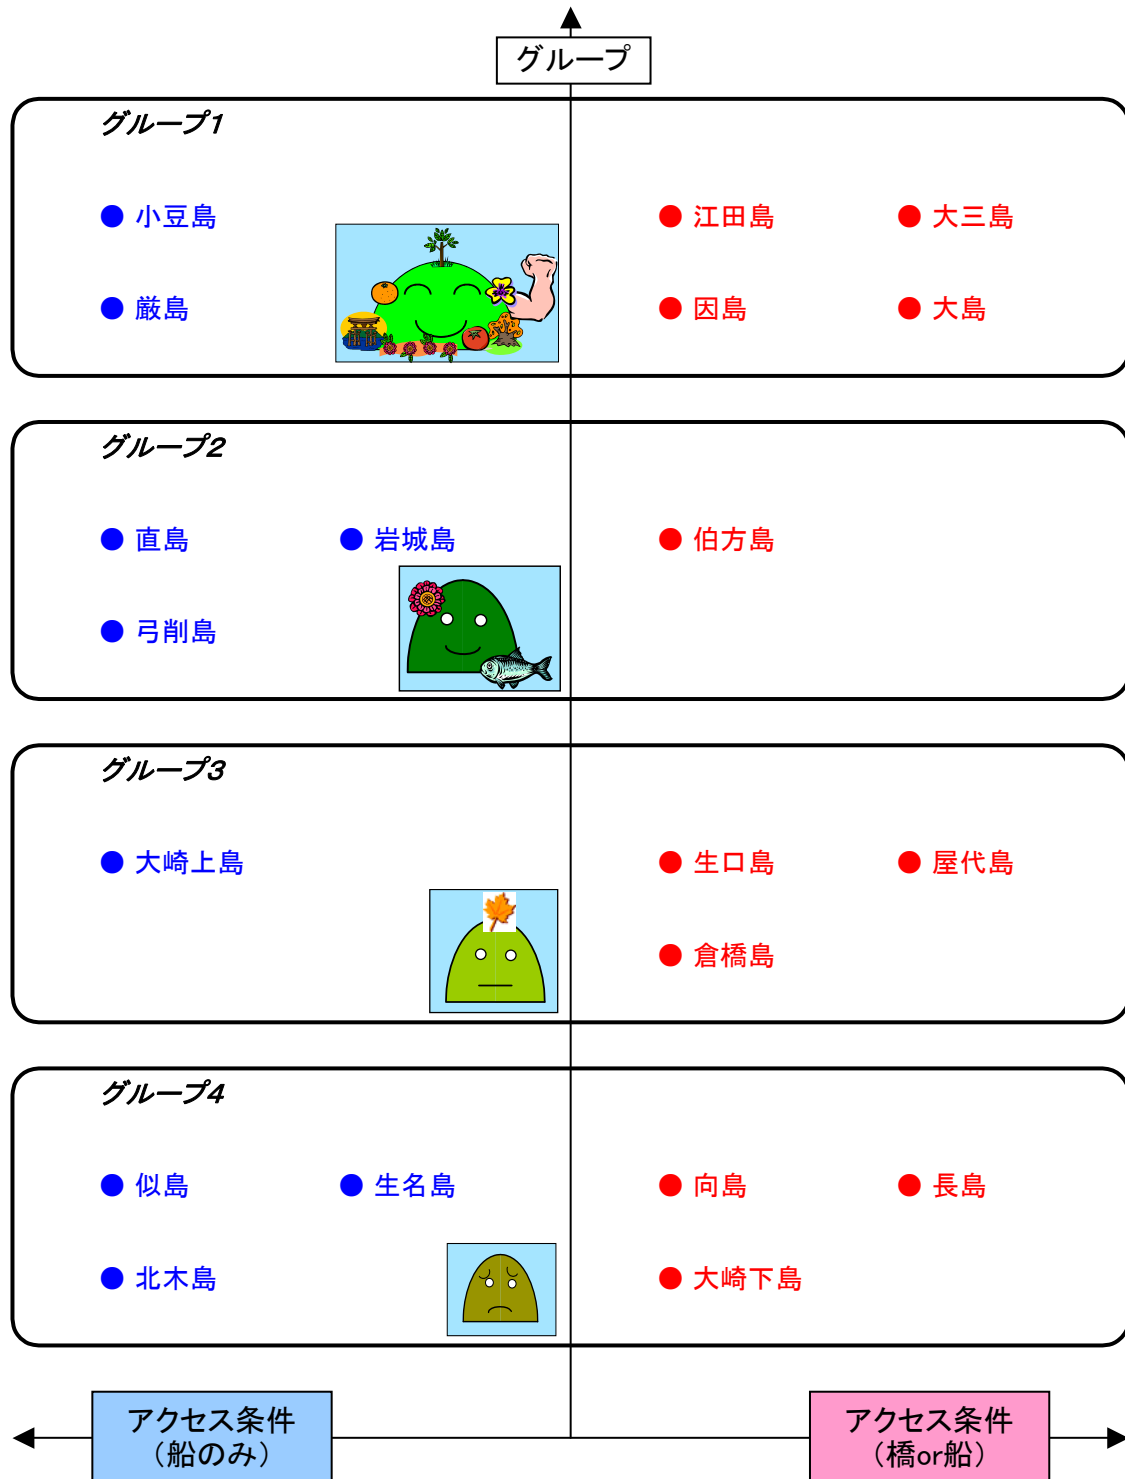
グループ

グループ1

● 小豆島
● 厳島

● 江田島 ● 大三島
● 因島 ● 大島

グループ2

● 直島 ● 岩城島
● 弓削島

● 伯方島

グループ3

● 大崎上島

● 生口島 ● 屋代島
● 倉橋島

グループ4

● 似島 ● 生名島
● 北木島

● 向島 ● 長島
● 大崎下島

アクセス条件
（船のみ）

アクセス条件
（橋or船）